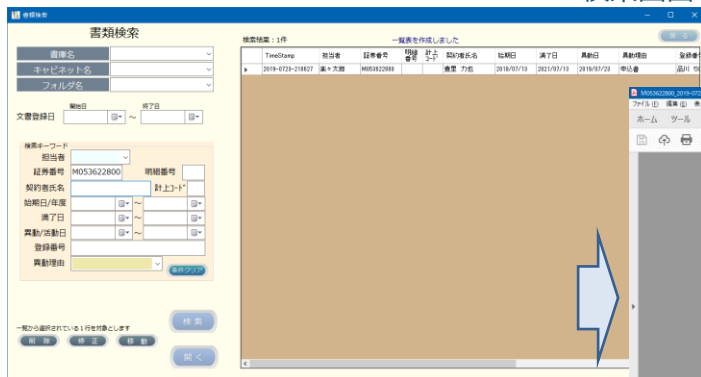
書類検索

書類検索

書庫名
キャビネット名
フォルダ名

開始日　終了日
文書登録日　～

検索キーワード
担当者
証券番号 M053622800 明細番号
契約者氏名 計上コード
始期日/年度 ～
満了日 ～
異動/活動日 ～
登録番号
異動理由
条件クリア

一覧から選択されている１行を対象とします
削除　修正　移動

検索
開く

検索結果：1件　一覧表を作成しました

| | TimeStamp | 担当者 | 証券番号 | 明細番号 | 計上コード | 契約者氏名 | 始期日 | 満了日 | 異動日 | 異動理由 | 登録番 |
|---|---|---|---|---|---|---|---|---|---|---|---|
| ▸ | 2019-0729-210827 | 案々 太郎 | M053622800 | | | 書里 力也 | 2019/07/13 | 2021/07/13 | 2019/07/20 | 申込書 | 品川 |

M053622800_2019-072
ファイル(F) 編集(E)
ホーム ツール